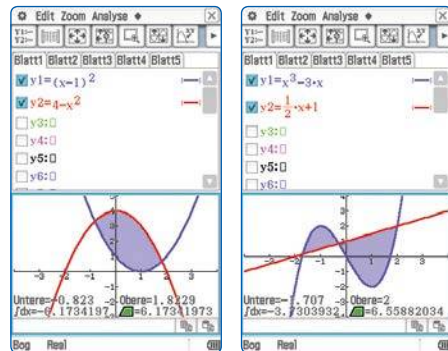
Edit Zoom Analyse

Blatt1 Blatt2 Blatt3 Blatt4 Blatt5

$y1=(x-1)^2$

$y2=4-x^2$

y3:□

y4:□

y5:□

y6:□

-3 -2 -1 1 2 3

Untere=-0.823 Obere=1.8229

∫dx=-6.1734197 =6.1734973

Bog Real

Edit Zoom Analyse

Blatt1 Blatt2 Blatt3 Blatt4 Blatt5

$y1=x^3-3\cdot x$

$y2=\frac{1}{2}\cdot x+1$

y3:□

y4:□

y5:□

y6:□

-3 -2 -1 1 2 3

Untere=-1.707 Obere=2

∫dx=-3.7303932 =6.55882034

Bog Real